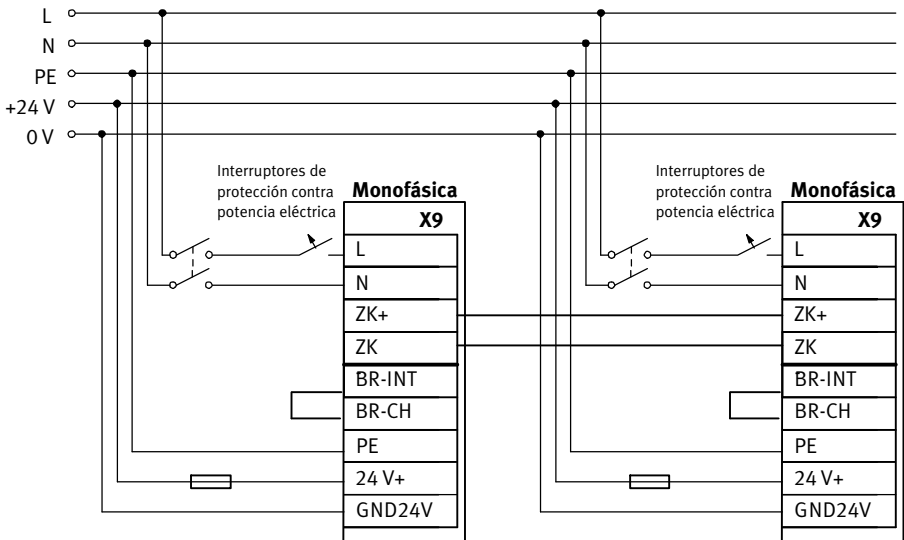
L
N
PE
+24 V
0 V

Interruptores de protección contra potencia eléctrica

Monofásica

X9

L
N
ZK+
ZK
BR-INT
BR-CH
PE
24 V+
GND24V

Interruptores de protección contra potencia eléctrica

Monofásica

X9

L
N
ZK+
ZK
BR-INT
BR-CH
PE
24 V+
GND24V